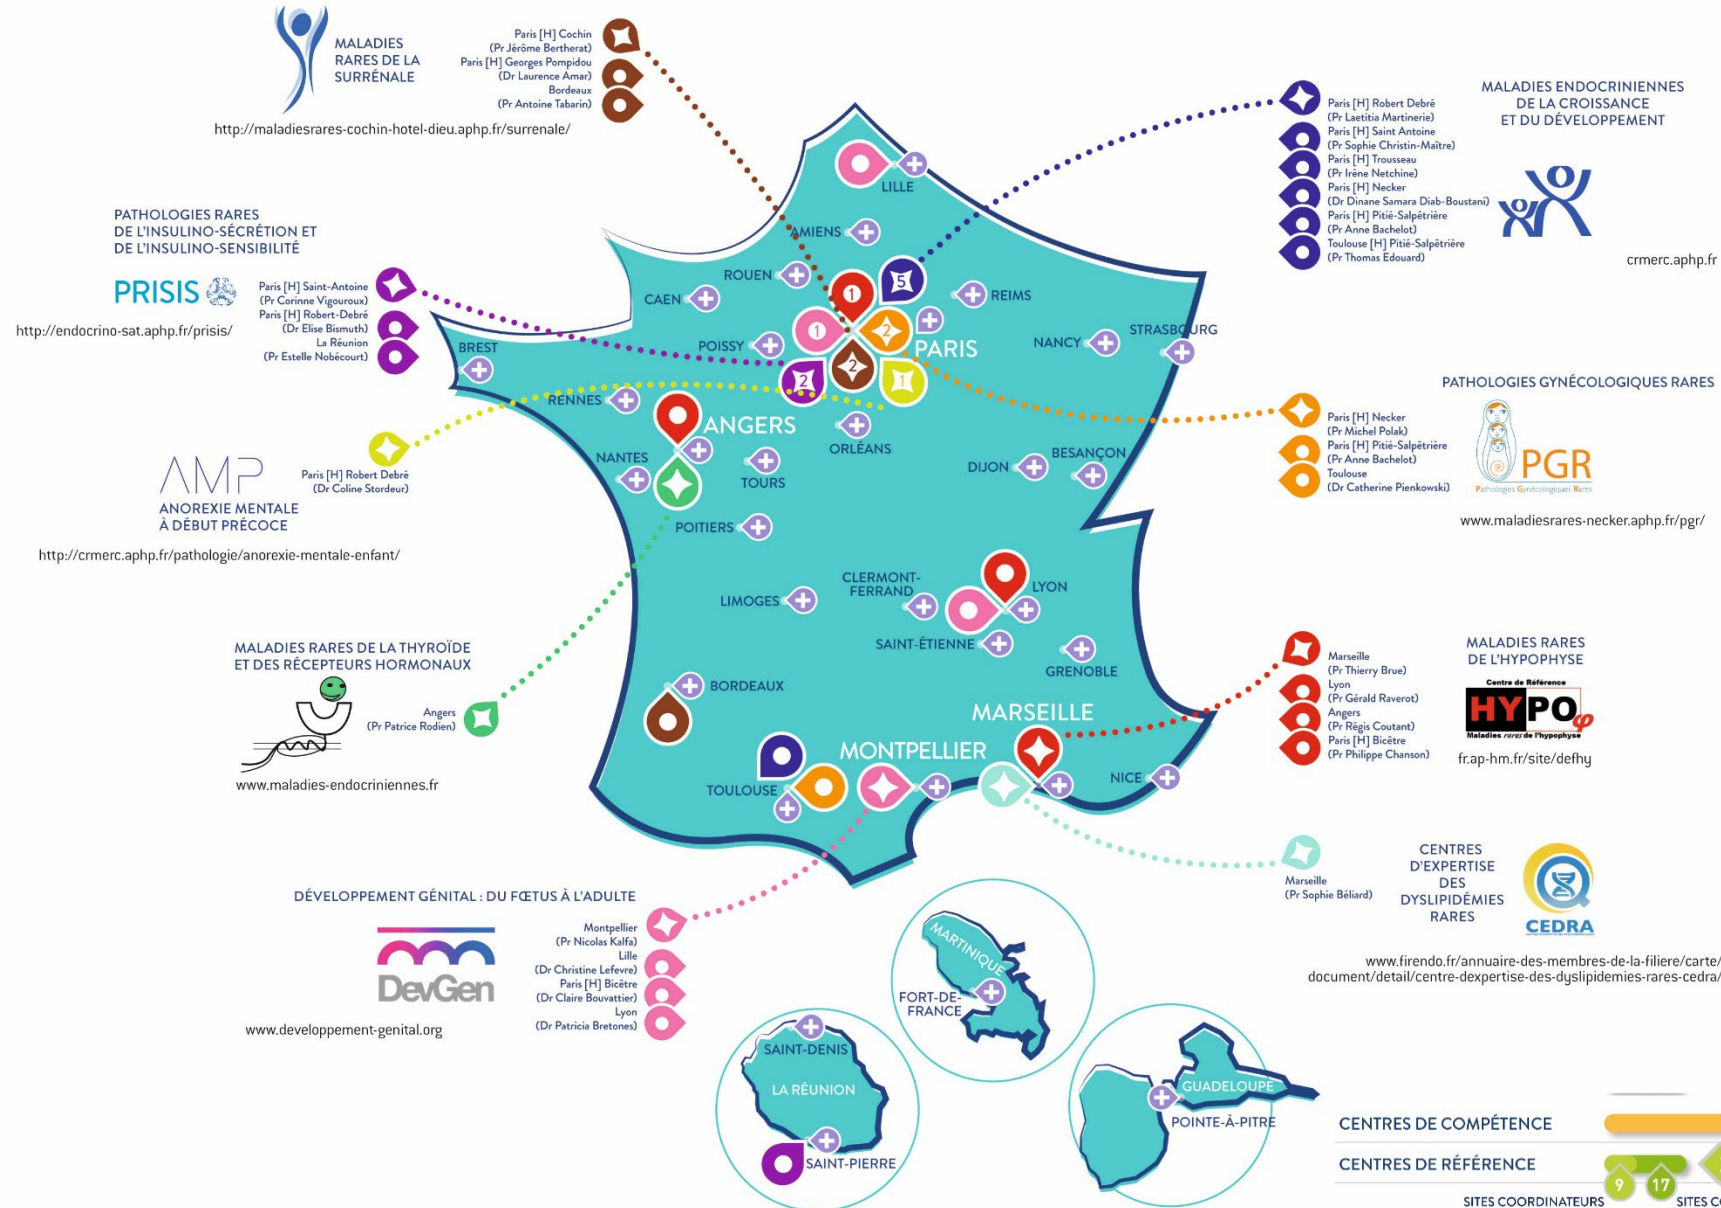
MALADIES RARES DE LA SURRÉNALE

Paris [H] Cochin
(Pr Jérôme Bertherat)
Paris [H] Georges Pompidou
(Dr Laurence Amar)
Bordeaux
(Pr Antoine Tabarin)

http://maladiesrares-cochin-hotel-dieu.aphp.fr/surrenale/

MALADIES ENDOCRINIENNES DE LA CROISSANCE ET DU DÉVELOPPEMENT

Paris [H] Robert Debré
(Pr Laetitia Martinerie)
Paris [H] Saint Antoine
(Pr Sophie Christin-Maître)
Paris [H] Trousseau
(Pr Irène Netchine)
Paris [H] Necker
(Dr Dinane Samara Diab-Boustani)
Paris [H] Pitié-Salpêtrière
(Pr Anne Bachelot)
Toulouse [H] Pitié-Salpêtrière
(Pr Thomas Edouard)

crmerc.aphp.fr

PATHOLOGIES RARES DE L'INSULINO-SÉCRÉTION ET DE L'INSULINO-SENSIBILITÉ

PRISIS

Paris [H] Saint-Antoine
(Pr Corinne Vigouroux)
Paris [H] Robert-Debré
(Dr Elise Bismuth)
La Réunion
(Pr Estelle Nobécourt)

http://endocrino-sat.aphp.fr/prisis/

AMP
ANOREXIE MENTALE À DÉBUT PRÉCOCE

Paris [H] Robert Debré
(Dr Coline Stordeur)

http://crmerc.aphp.fr/pathologie/anorexie-mentale-enfant/

PATHOLOGIES GYNÉCOLOGIQUES RARES

Paris [H] Necker
(Pr Michel Polak)
Paris [H] Pitié-Salpêtrière
(Pr Anne Bachelot)
Toulouse
(Dr Catherine Pienkowski)

PGR
Pathologies Gynécologiques Rares

www.maladiesrares-necker.aphp.fr/pgr/

MALADIES RARES DE LA THYROÏDE ET DES RÉCEPTEURS HORMONAUX

Angers
(Pr Patrice Rodien)

www.maladies-endocriniennes.fr

MALADIES RARES DE L'HYPOPHYSE

Marseille
(Pr Thierry Brue)
Lyon
(Pr Gérald Raverot)
Angers
(Pr Régis Coutant)
Paris [H] Bicêtre
(Pr Philippe Chanson)

Centre de Référence
HYPO
Maladies rares de l'hypophyse

fr.ap-hm.fr/site/defhy

CENTRES D'EXPERTISE DES DYSLIPIDÉMIES RARES

Marseille
(Pr Sophie Béliard)

CEDRA

www.firendo.fr/annuaire-des-membres-de-la-filiere/carte/document/detail/centre-dexpertise-des-dyslipidemies-rares-cedra/

DÉVELOPPEMENT GÉNITAL : DU FŒTUS À L'ADULTE

DevGen

Montpellier
(Pr Nicolas Kalfa)
Lille
(Dr Christine Lefevre)
Paris [H] Bicêtre
(Dr Claire Bouvattier)
Lyon
(Dr Patricia Bretones)

www.developpement-genital.org

LILLE
AMIENS
ROUEN
CAEN
REIMS
PARIS
NANCY
STRASBOURG
BREST
POISSY
RENNES
ANGERS
ORLÉANS
NANTES
TOURS
DIJON
BESANÇON
POITIERS
LIMOGES
CLERMONT-FERRAND
LYON
SAINT-ÉTIENNE
GRENOBLE
BORDEAUX
MARSEILLE
MONTPELLIER
TOULOUSE
NICE
1
1
2
2
2
1
5

MARTINIQUE
FORT-DE-FRANCE
SAINT-DENIS
LA RÉUNION
SAINT-PIERRE
GUADELOUPE
POINTE-À-PITRE

CENTRES DE COMPÉTENCE
CENTRES DE RÉFÉRENCE
9
17
SITES COORDINATEURS
SITES C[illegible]